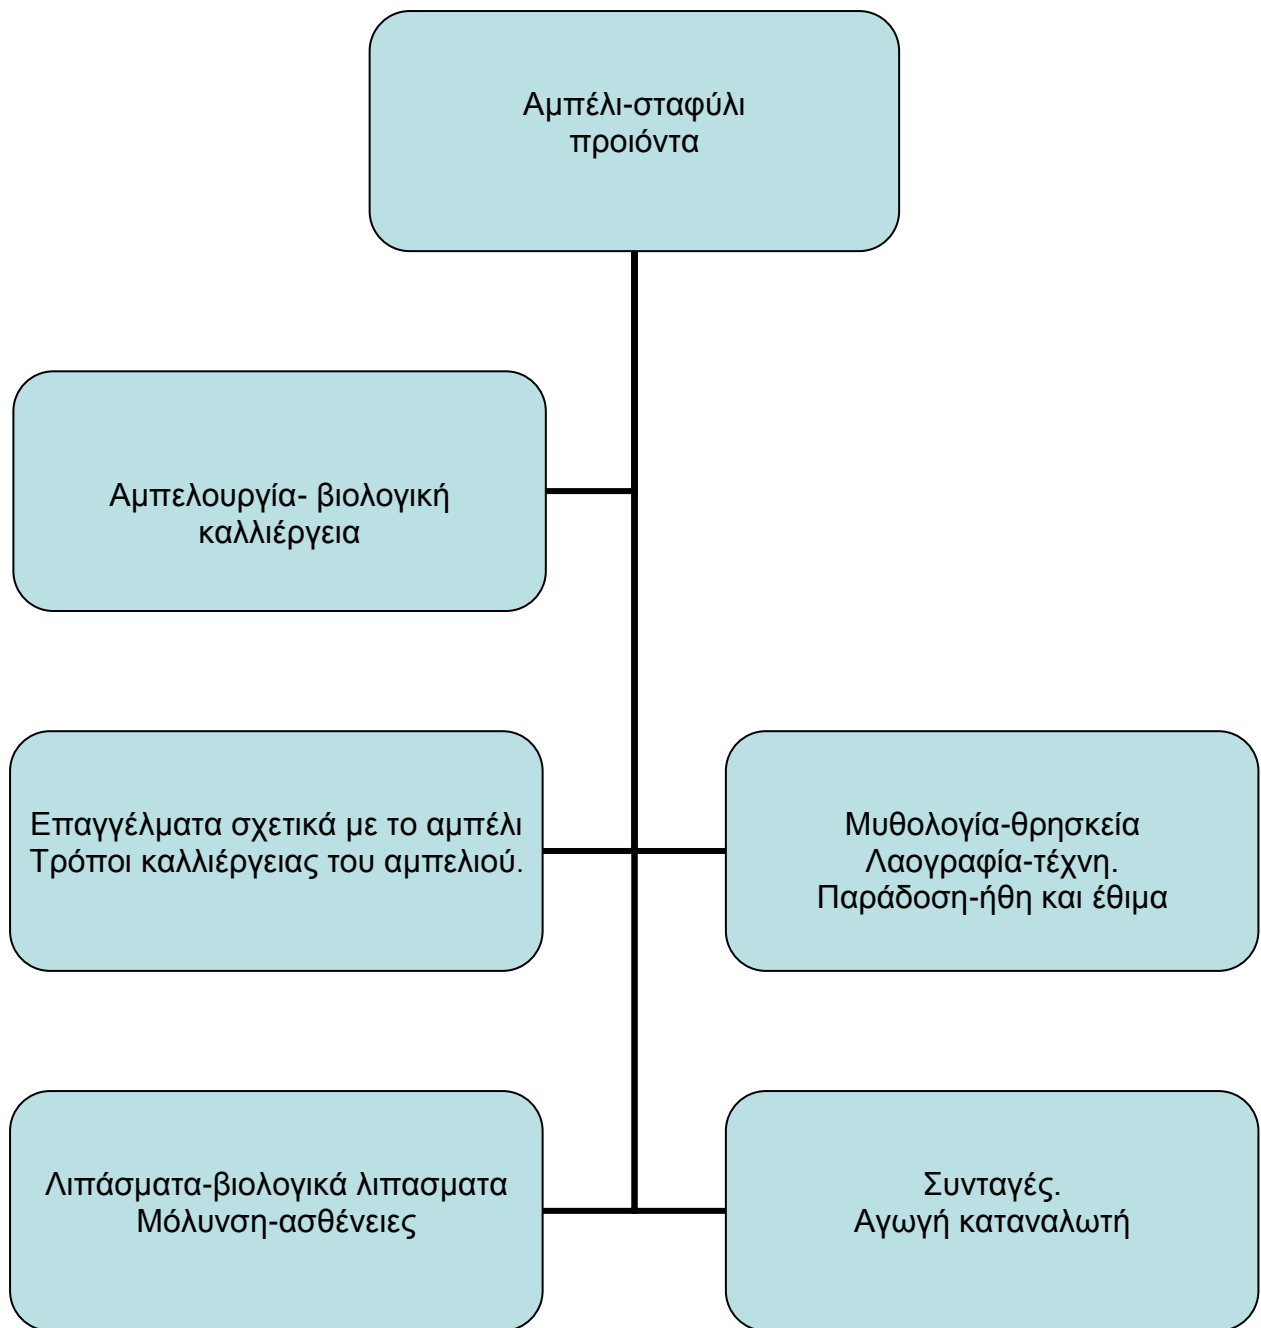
Αμπέλι-σταφύλι
προιόντα

Αμπελουργία- βιολογική
καλλιέργεια

Επαγγέλματα σχετικά με το αμπέλι
Τρόποι καλλιέργειας του αμπελιού.

Μυθολογία-θρησκεία
Λαογραφία-τέχνη.
Παράδοση-ήθη και έθιμα

Λιπάσματα-βιολογικά λιπασματα
Μόλυνση-ασθένειες

Συνταγές.
Αγωγή καταναλωτή